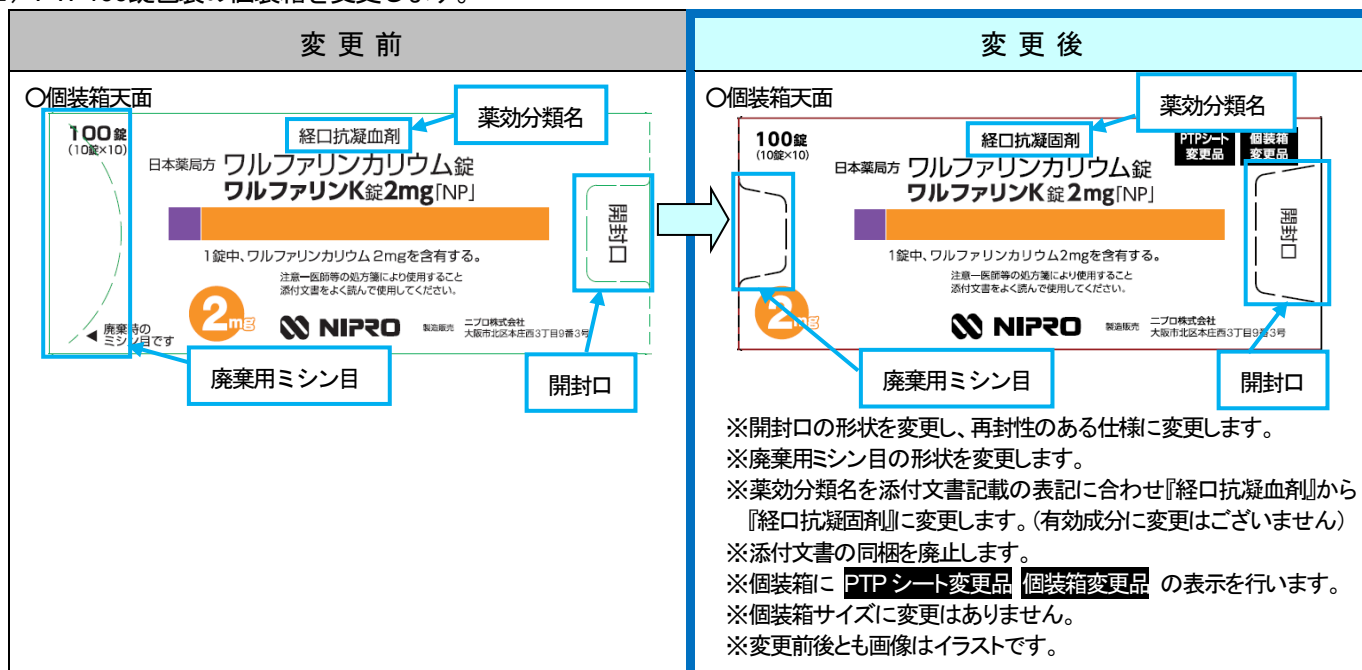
| 変更前 | 変更後 |
|---|---|
| ○個装箱天面 | ○個装箱天面 |

薬効分類名

経口抗凝血剤

100錠
(10錠×10)

日本薬局方 ワルファリンカリウム錠
ワルファリンK錠2mg「NP」

開封口

1錠中、ワルファリンカリウム2mgを含有する。

注意ー医師等の処方箋により使用すること
添付文書をよく読んで使用してください。

2mg

NIPRO 製造販売 ニプロ株式会社 大阪市北区本庄西3丁目9番3号

◀ 廃棄時の ミシン目です

廃棄用ミシン目

開封口

薬効分類名

経口抗凝固剤

100錠
(10錠×10)

PTPシート変更品 個装箱変更品

日本薬局方 ワルファリンカリウム錠
ワルファリンK錠2mg「NP」

開封口

1錠中、ワルファリンカリウム2mgを含有する。

注意ー医師等の処方箋により使用すること
添付文書をよく読んで使用してください。

2mg

NIPRO 製造販売 ニプロ株式会社 大阪市北区本庄西3丁目9番3号

廃棄用ミシン目

開封口

※開封口の形状を変更し、再封性のある仕様に変更します。
※廃棄用ミシン目の形状を変更します。
※薬効分類名を添付文書記載の表記に合わせ『経口抗凝血剤』から『経口抗凝固剤』に変更します。(有効成分に変更はございません)
※添付文書の同梱を廃止します。
※個装箱に PTPシート変更品 個装箱変更品 の表示を行います。
※個装箱サイズに変更はありません。
※変更前後とも画像はイラストです。